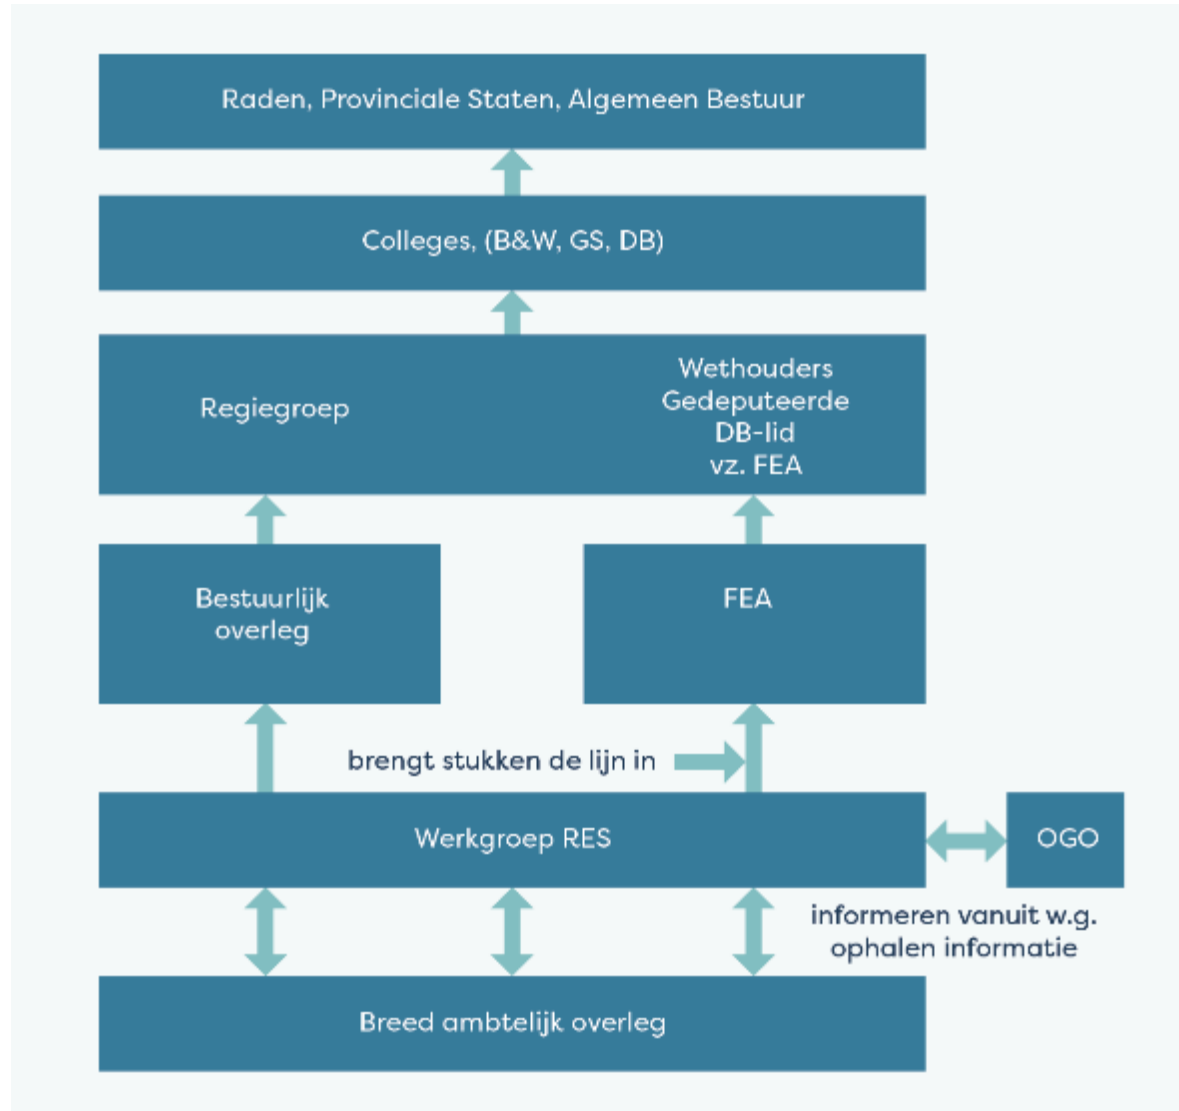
Raden, Provinciale Staten, Algemeen Bestuur

Colleges, (B&W, GS, DB)

Regiegroep

Wethouders
Gedeputeerde
DB-lid
vz. FEA

Bestuurlijk overleg

FEA

brengt stukken de lijn in

Werkgroep RES

OGO

informeren vanuit w.g.
ophalen informatie

Breed ambtelijk overleg